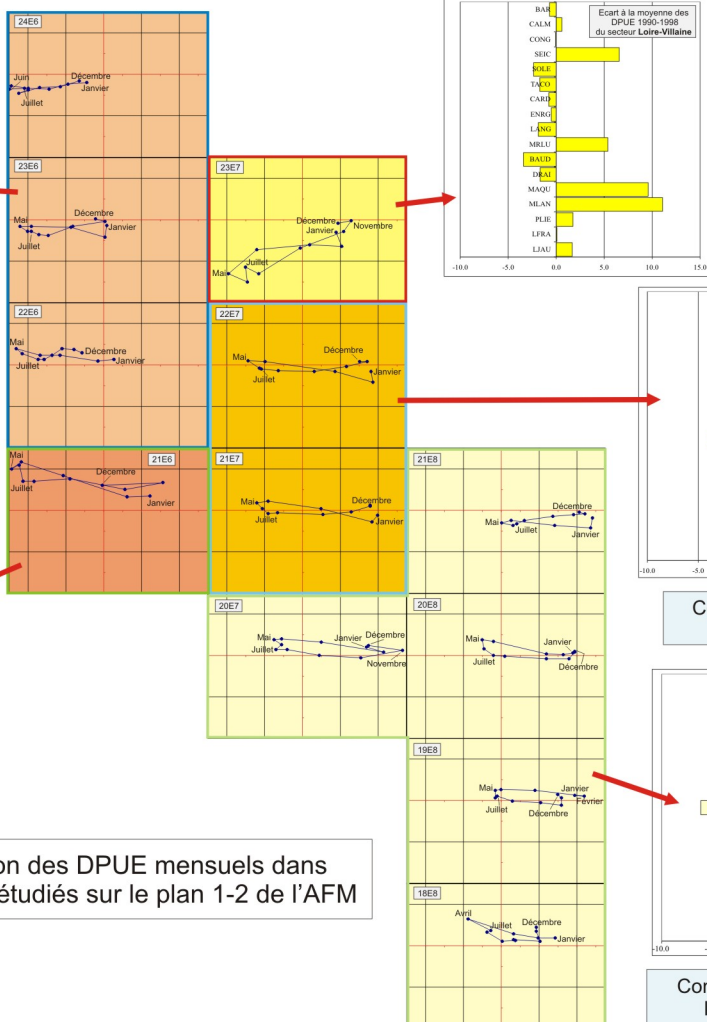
24E6
Juin
Décembre
Janvier
Juillet

23E6
Mai
Décembre
Janvier
Juillet

22E6
Mai
Décembre
Janvier
Juillet

21E6
Mai
Décembre
Juillet
Janvier

23E7
Décembre
Novembre
Janvier
Juillet
Mai

22E7
Mai
Décembre
Juillet
Janvier

21E7
Mai
Décembre
Juillet
Janvier

21E8
Décembre
Mai
Juillet
Janvier

20E7
Mai
Janvier
Décembre
Juillet
Novembre

20E8
Mai
Janvier
Juillet
Décembre

19E8
Mai
Janvier
Février
Juillet
Décembre

18E8
Avril
Juillet
Décembre
Janvier

Ecart à la moyenne des DPUE 1990-1998 du secteur Loire-Villaine

| |
|---|
| BAR |
| CALM |
| CONG |
| SEIC |
| SOLE |
| TACO |
| CARD |
| ENRG |
| LANG |
| MRLU |
| BAUD |
| DRAI |
| MAQU |
| MLAN |
| PLIE |
| LFRA |
| LJAU |

-10.0 -5.0 0.0 5.0 10.0 15.0

-10.0 -5.0

C

-10.0

Co

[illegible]on des DPUE mensuels dans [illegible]étudiés sur le plan 1-2 de l'AFM